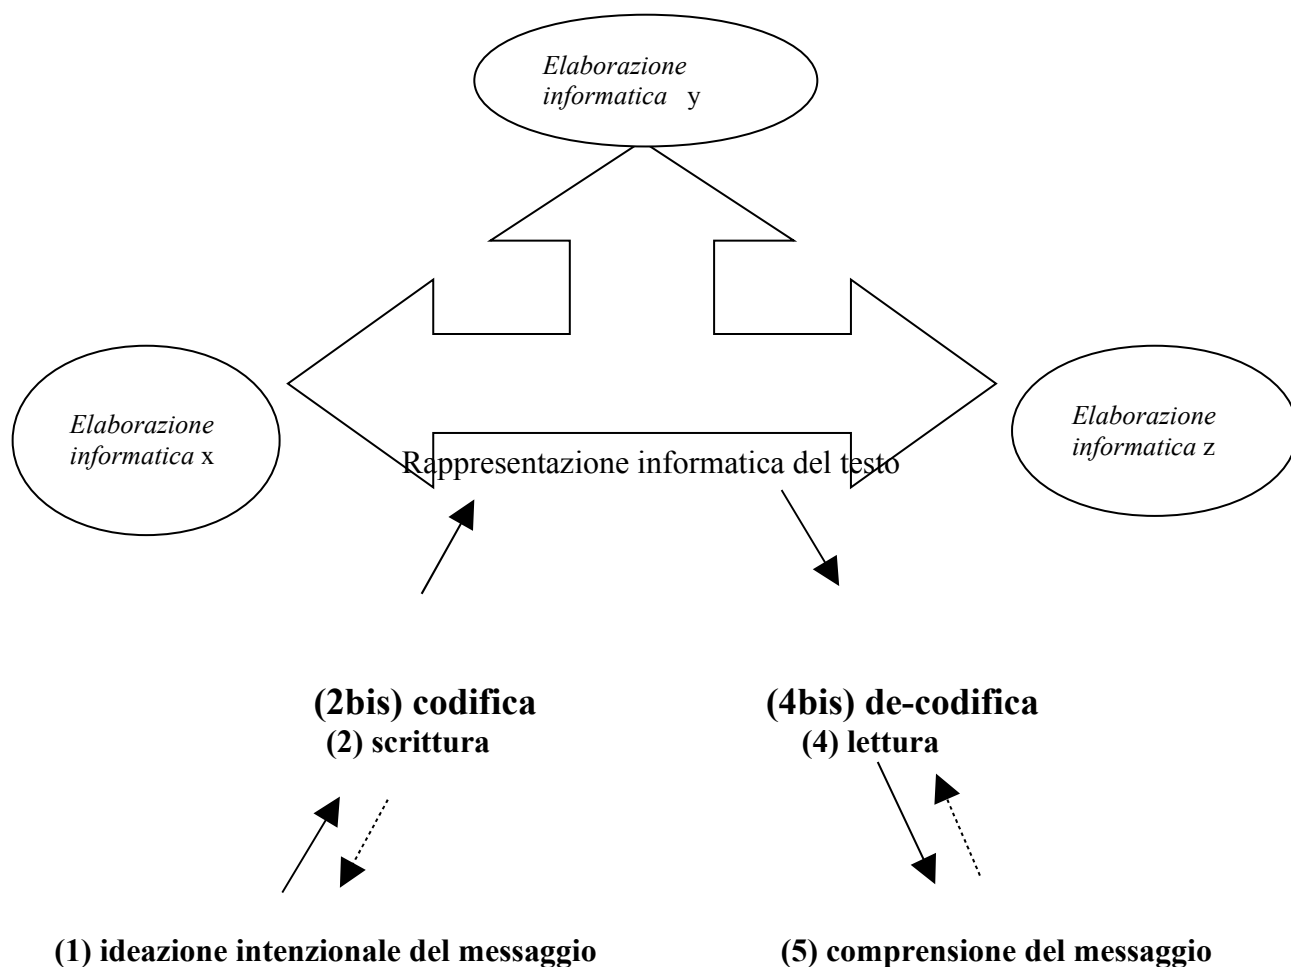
*Elaborazione informatica* y

*Elaborazione informatica* x

Rappresentazione informatica del testo

*Elaborazione informatica* z

**(2bis) codifica**
**(2) scrittura**

**(4bis) de-codifica**
**(4) lettura**

**(1) ideazione intenzionale del messaggio**

**(5) comprensione del messaggio**